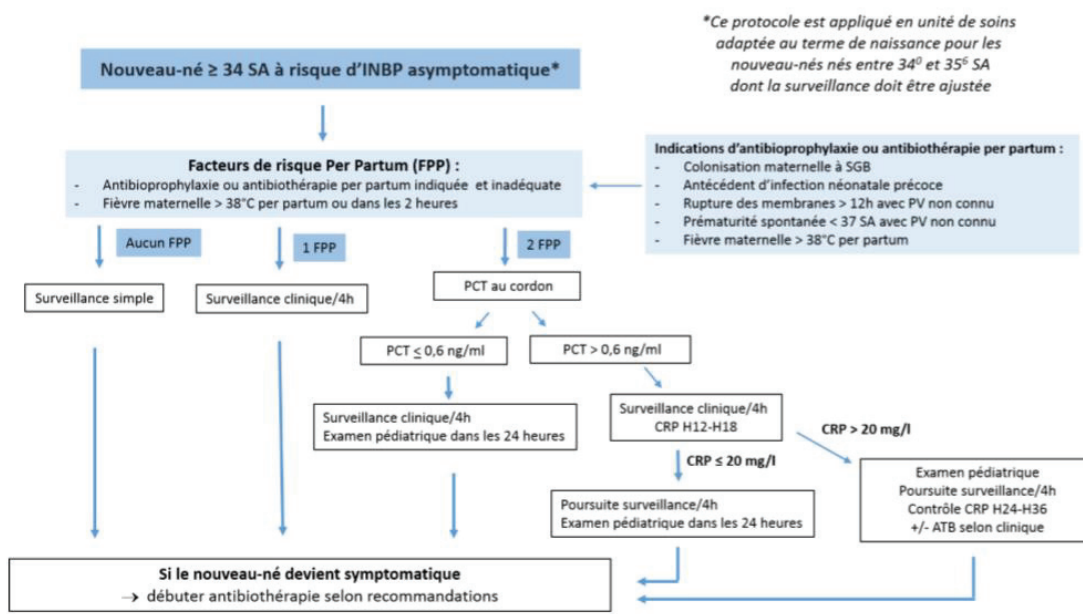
*Ce protocole est appliqué en unité de soins adaptée au terme de naissance pour les nouveau-nés nés entre $34^0$ et $35^6$ SA dont la surveillance doit être ajustée

Nouveau-né ≥ 34 SA à risque d'INBP asymptomatique*

Facteurs de risque Per Partum (FPP) :
- Antibioprophylaxie ou antibiothérapie per partum indiquée et inadéquate
- Fièvre maternelle > 38°C per partum ou dans les 2 heures

Indications d'antibioprophylaxie ou antibiothérapie per partum :
- Colonisation maternelle à SGB
- Antécédent d'infection néonatale précoce
- Rupture des membranes > 12h avec PV non connu
- Prématurité spontanée < 37 SA avec PV non connu
- Fièvre maternelle > 38°C per partum

Aucun FPP

Surveillance simple

1 FPP

Surveillance clinique/4h

2 FPP

PCT au cordon

PCT ≤ 0,6 ng/ml

PCT > 0,6 ng/ml

Surveillance clinique/4h
Examen pédiatrique dans les 24 heures

Surveillance clinique/4h
CRP H12-H18

CRP > 20 mg/l

CRP ≤ 20 mg/l

Poursuite surveillance/4h
Examen pédiatrique dans les 24 heures

Examen pédiatrique
Poursuite surveillance/4h
Contrôle CRP H24-H36
+/- ATB selon clinique

Si le nouveau-né devient symptomatique
→ débuter antibiothérapie selon recommandations